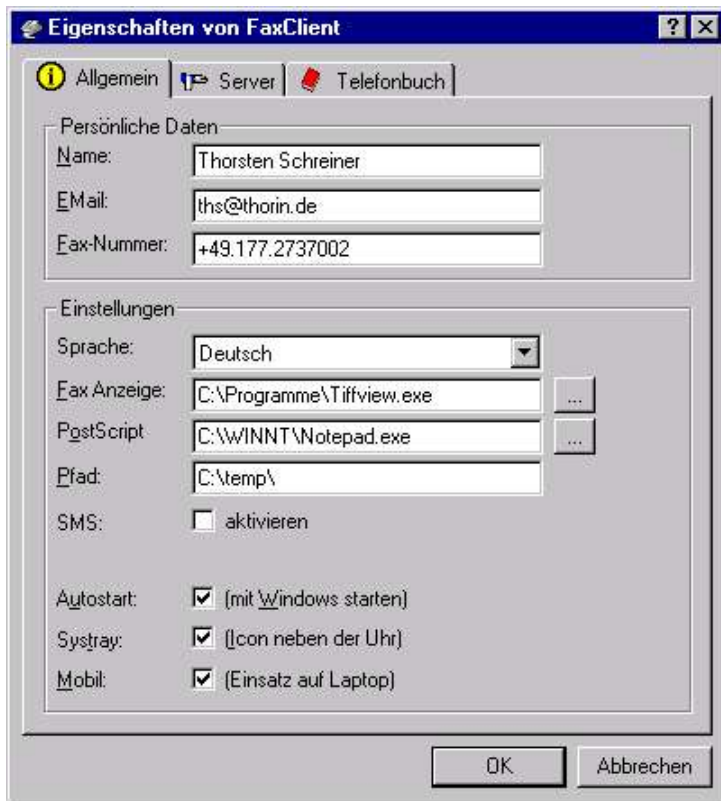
Eigenschaften von FaxClient

? X

Allgemein | Server | Telefonbuch

Persönliche Daten

Name: Thorsten Schreiner

EMail: ths@thorin.de

Fax-Nummer: +49.177.2737002

Einstellungen

Sprache: Deutsch

Fax Anzeige: C:\Programme\Tiffview.exe ...

PostScript C:\WINNT\Notepad.exe ...

Pfad: C:\temp\

SMS: aktivieren

Autostart: (mit Windows starten)

Systray: (Icon neben der Uhr)

Mobil: (Einsatz auf Laptop)

OK Abbrechen